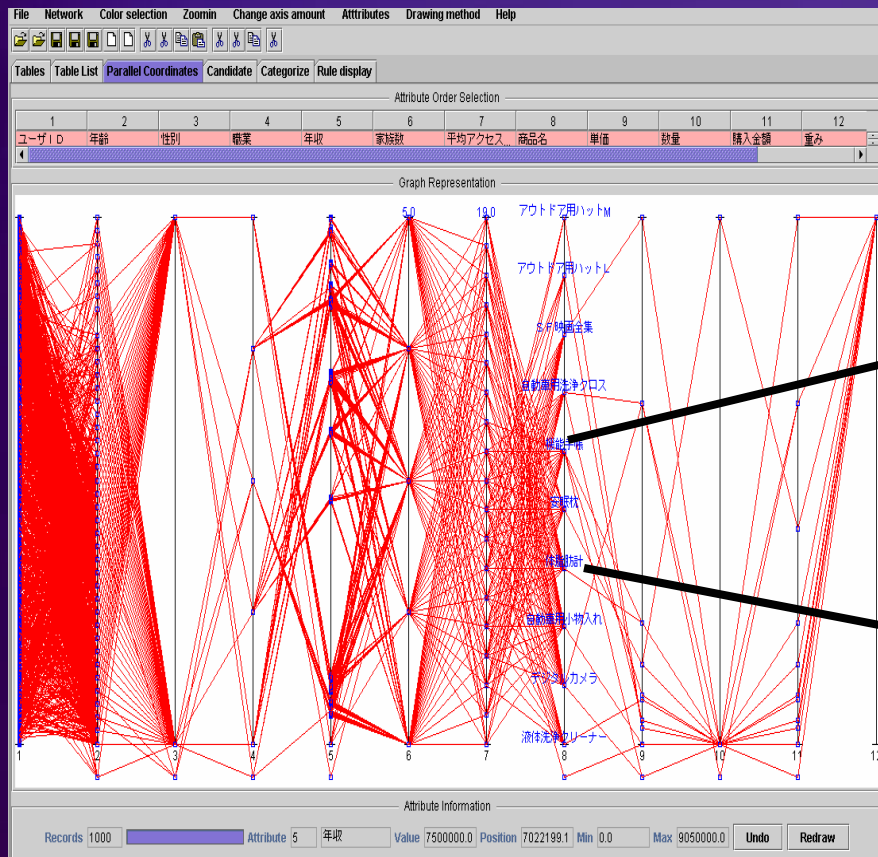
File Network Color selection Zoomin Change axis amount Atttributes Drawing method Help

Tables Table List Parallel Coordinates Candidate Categorize Rule display

Attribute Order Selection

| 1 | 2 | 3 | 4 | 5 | 6 | 7 | 8 | 9 | 10 | 11 | 12 |
|---|---|---|---|---|---|---|---|---|---|---|---|
| ユーザＩＤ | 年齢 | 性別 | 職業 | 年収 | 家族数 | 平均アクセス... | 商品名 | 単価 | 数量 | 購入金額 | 重み |

Graph Representation

5.0 19.0

アウトドア用ハットM
アウトドア用ハットL
SF映画全集
自動車用洗浄クロス
機能手帳
安眠枕
体脂肪計
自動車用小物入れ
デジタルカメラ
液体洗浄クリーナー

1 2 3 4 5 6 7 8 9 10 11 12

Attribute Information

Records 1000 Attribute 5 年収 Value 7500000.0 Position 7022199.1 Min 0.0 Max 9050000.0 Undo Redraw